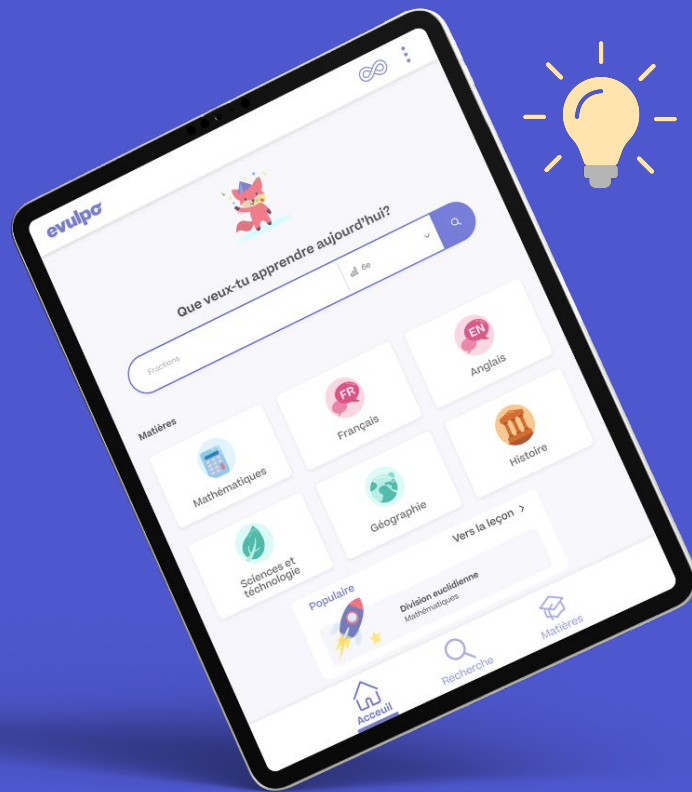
evulpo

Que veux-tu apprendre aujourd'hui?

Fractions

5e

Matières

Mathématiques

FR
Français

EN
Anglais

Histoire

Géographie

Sciences et technologie

Populaire

Vers la leçon >

Division euclidienne
Mathématiques

Acceuil

Recherche

Matières